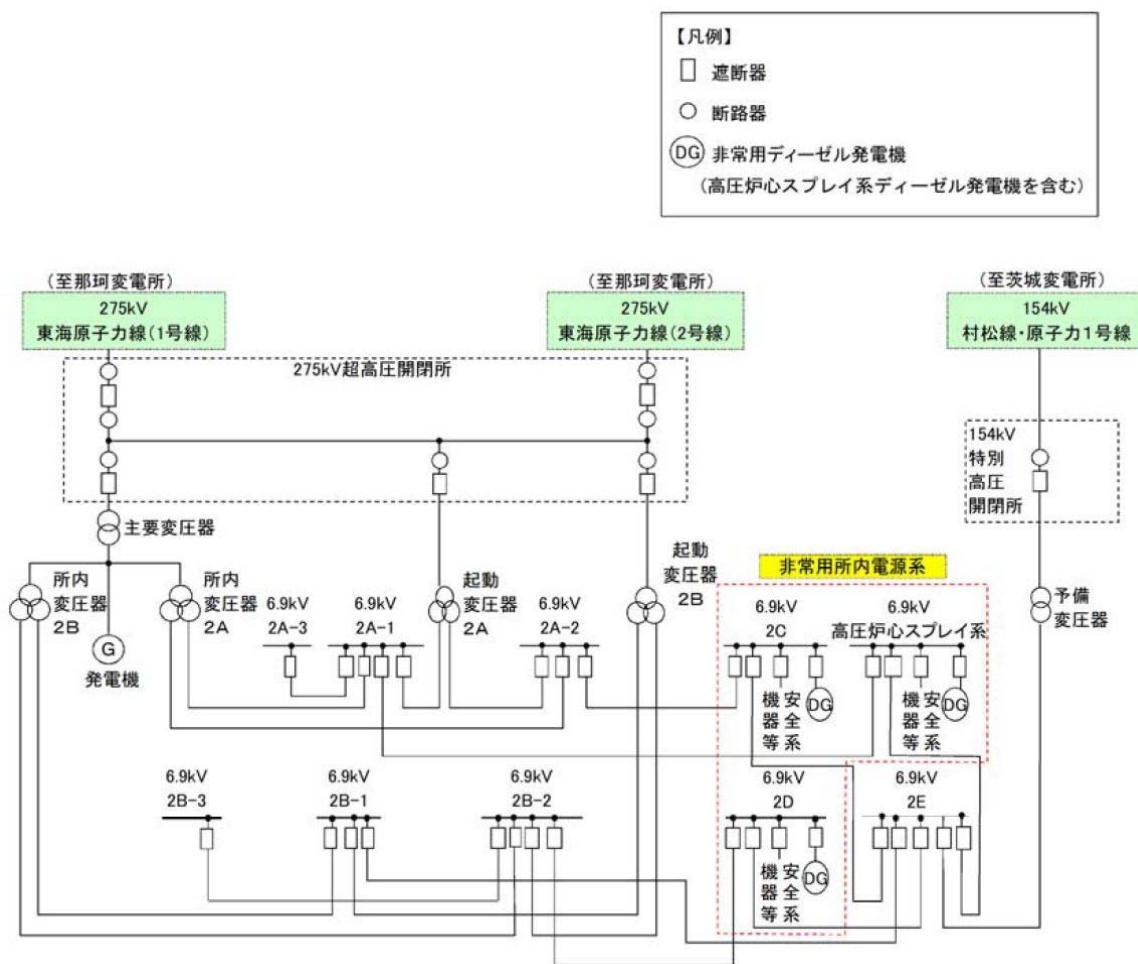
【凡例】
遮断器
断路器
DG 非常用ディーゼル発電機
（高圧炉心スプレイ系ディーゼル発電機を含む）

（至那珂変電所）
275kV
東海原子力線（1号線）

（至那珂変電所）
275kV
東海原子力線（2号線）

（至茨城変電所）
154kV
村松線・原子力1号線

275kV超高圧開閉所

154kV
特別
高圧
開閉所

主要変圧器

所内
変圧器
2B

G
発電機

所内
変圧器
2A

6.9kV
2A-3

6.9kV
2A-1

起動
変圧器
2A

6.9kV
2A-2

起動
変圧器
2B

非常用所内電源系

6.9kV
2C

6.9kV
高圧炉心スプレイ系

予備
変圧器

機器等
安全系
DG

機器等
安全系
DG

6.9kV
2B-3

6.9kV
2B-1

6.9kV
2B-2

6.9kV
2D

6.9kV
2E

機器等
安全系
DG